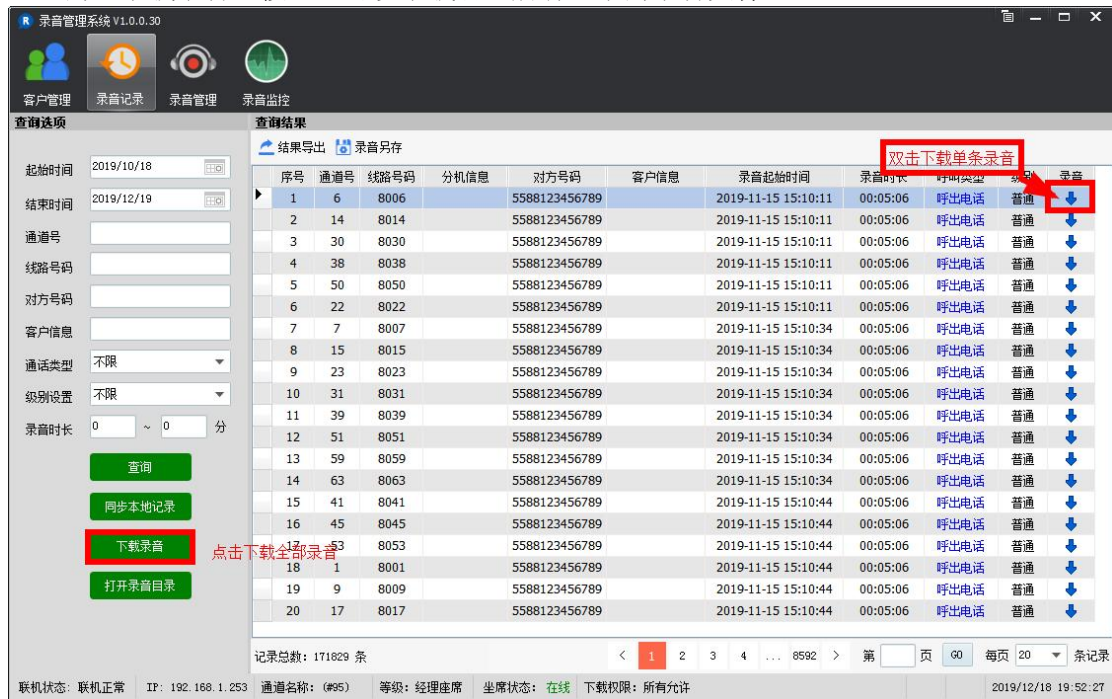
录音管理系统 V1.0.0.30

客户管理 录音记录 录音管理 录音监控

查询选项

起始时间 2019/10/18
结束时间 2019/12/19
通道号
线路号码
对方号码
客户信息
通话类型 不限
级别设置 不限
录音时长 0 ~ 0 分

查询
同步本地记录
下载录音
打开录音目录

点击下载全部录音

查询结果

结果导出 录音另存

双击下载单条录音

| 序号 | 通道号 | 线路号码 | 分机信息 | 对方号码 | 客户信息 | 录音起始时间 | 录音时长 | 呼叫类型 | 级别 | 录音 |
|---|---|---|---|---|---|---|---|---|---|---|
| 1 | 6 | 8006 | | 5588123456789 | | 2019-11-15 15:10:11 | 00:05:06 | 呼出电话 | 普通 | |
| 2 | 14 | 8014 | | 5588123456789 | | 2019-11-15 15:10:11 | 00:05:06 | 呼出电话 | 普通 | |
| 3 | 30 | 8030 | | 5588123456789 | | 2019-11-15 15:10:11 | 00:05:06 | 呼出电话 | 普通 | |
| 4 | 38 | 8038 | | 5588123456789 | | 2019-11-15 15:10:11 | 00:05:06 | 呼出电话 | 普通 | |
| 5 | 50 | 8050 | | 5588123456789 | | 2019-11-15 15:10:11 | 00:05:06 | 呼出电话 | 普通 | |
| 6 | 22 | 8022 | | 5588123456789 | | 2019-11-15 15:10:11 | 00:05:06 | 呼出电话 | 普通 | |
| 7 | 7 | 8007 | | 5588123456789 | | 2019-11-15 15:10:34 | 00:05:06 | 呼出电话 | 普通 | |
| 8 | 15 | 8015 | | 5588123456789 | | 2019-11-15 15:10:34 | 00:05:06 | 呼出电话 | 普通 | |
| 9 | 23 | 8023 | | 5588123456789 | | 2019-11-15 15:10:34 | 00:05:06 | 呼出电话 | 普通 | |
| 10 | 31 | 8031 | | 5588123456789 | | 2019-11-15 15:10:34 | 00:05:06 | 呼出电话 | 普通 | |
| 11 | 39 | 8039 | | 5588123456789 | | 2019-11-15 15:10:34 | 00:05:06 | 呼出电话 | 普通 | |
| 12 | 51 | 8051 | | 5588123456789 | | 2019-11-15 15:10:34 | 00:05:06 | 呼出电话 | 普通 | |
| 13 | 59 | 8059 | | 5588123456789 | | 2019-11-15 15:10:34 | 00:05:06 | 呼出电话 | 普通 | |
| 14 | 63 | 8063 | | 5588123456789 | | 2019-11-15 15:10:34 | 00:05:06 | 呼出电话 | 普通 | |
| 15 | 41 | 8041 | | 5588123456789 | | 2019-11-15 15:10:44 | 00:05:06 | 呼出电话 | 普通 | |
| 16 | 45 | 8045 | | 5588123456789 | | 2019-11-15 15:10:44 | 00:05:06 | 呼出电话 | 普通 | |
| 17 | 53 | 8053 | | 5588123456789 | | 2019-11-15 15:10:44 | 00:05:06 | 呼出电话 | 普通 | |
| 18 | 1 | 8001 | | 5588123456789 | | 2019-11-15 15:10:44 | 00:05:06 | 呼出电话 | 普通 | |
| 19 | 9 | 8009 | | 5588123456789 | | 2019-11-15 15:10:44 | 00:05:06 | 呼出电话 | 普通 | |
| 20 | 17 | 8017 | | 5588123456789 | | 2019-11-15 15:10:44 | 00:05:06 | 呼出电话 | 普通 | |

记录总数: 171829 条 < 1 2 3 4 ... 8592 > 第 页 GO 每页 20 条记录

联机状态: 联机正常 IP: 192.168.1.253 通道名称: (#95) 等级: 经理座席 坐席状态: 在线 下载权限: 所有允许 2019/12/18 19:52:27